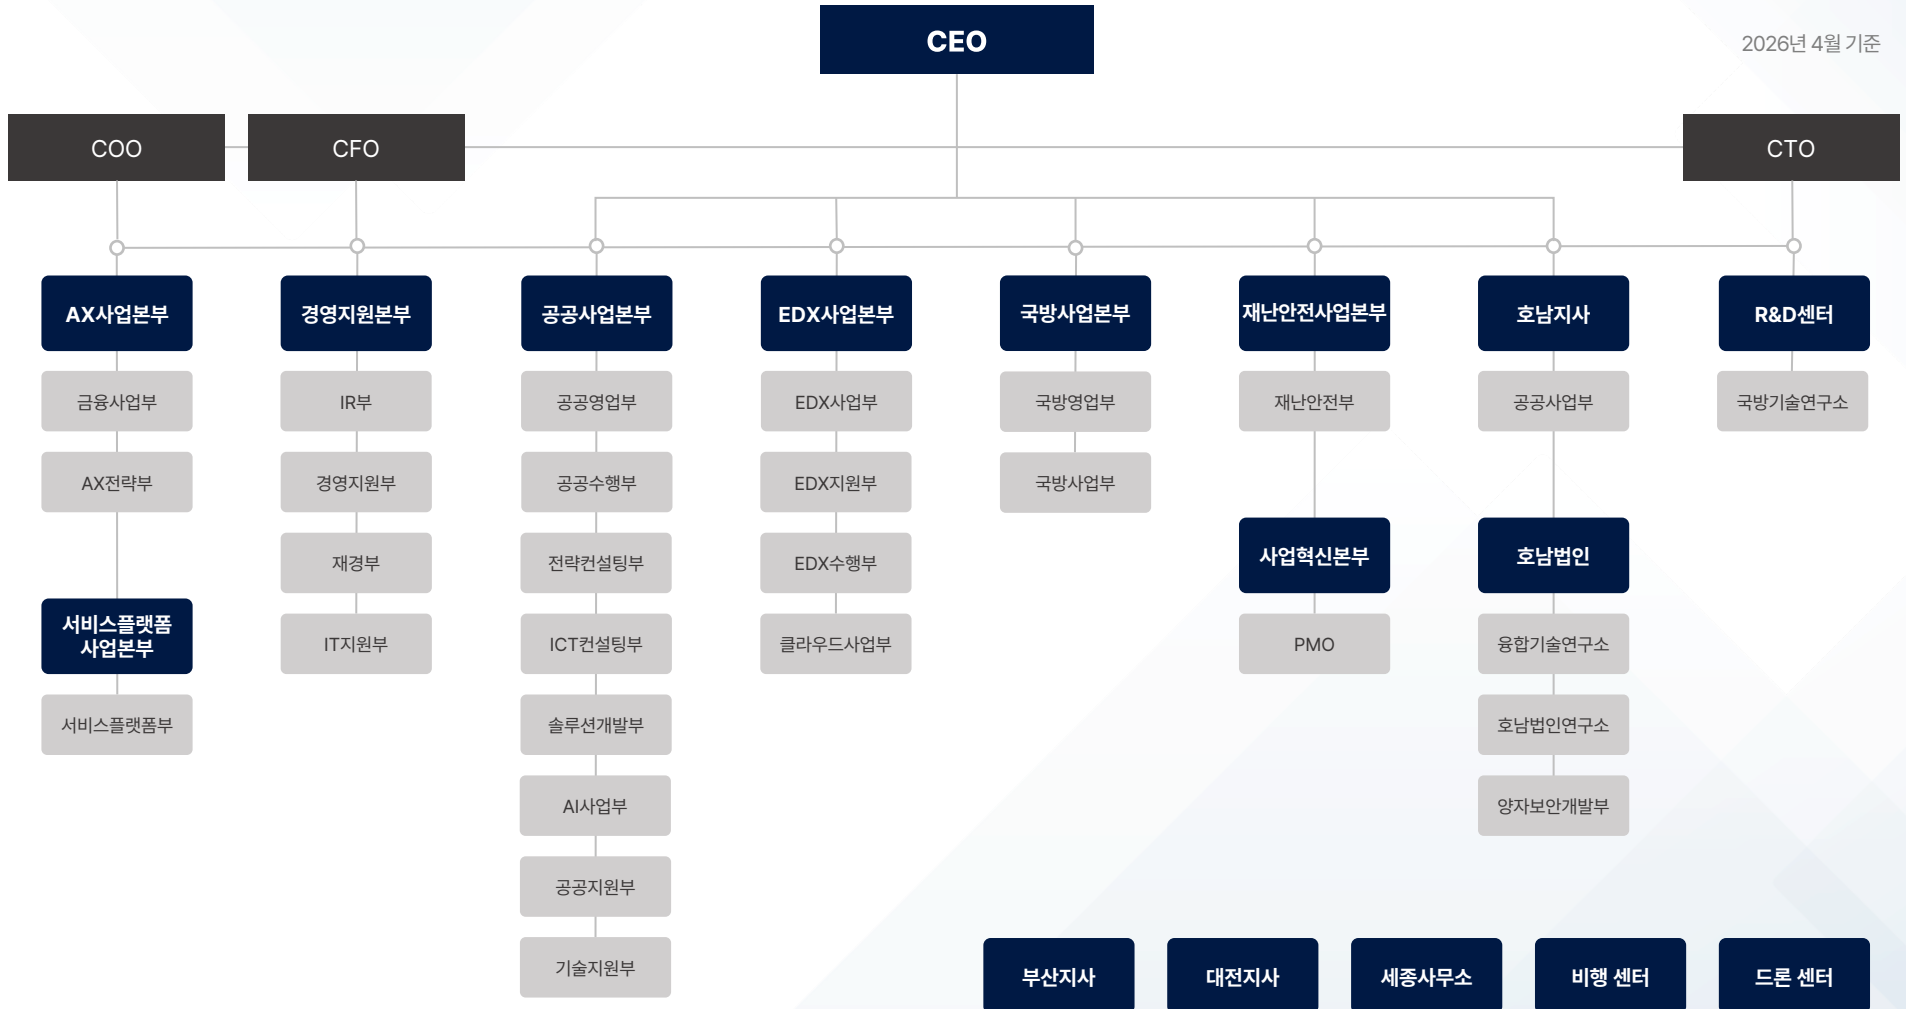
CEO

2026년 4월 기준

COO

CFO

CTO

AX사업본부

금융사업부

AX전략부

서비스플랫폼 사업본부

서비스플랫폼부

경영지원본부

IR부

경영지원부

재경부

IT지원부

공공사업본부

공공영업부

공공수행부

전략컨설팅부

ICT컨설팅부

솔루션개발부

AI사업부

공공지원부

기술지원부

EDX사업본부

EDX사업부

EDX지원부

EDX수행부

클라우드사업부

국방사업본부

국방영업부

국방사업부

재난안전사업본부

재난안전부

사업혁신본부

PMO

호남지사

공공사업부

호남법인

융합기술연구소

호남법인연구소

양자보안개발부

R&D센터

국방기술연구소

부산지사

대전지사

세종사무소

비행 센터

드론 센터